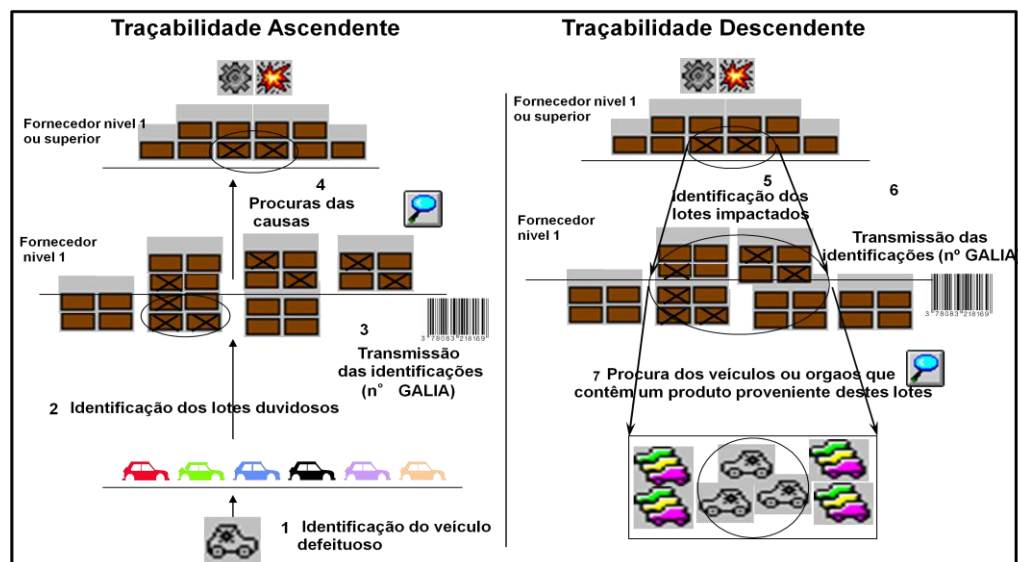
Traçabilidade Ascendente

Fornecedor nivel 1 ou superior

4 Procuras das causas

Fornecedor nivel 1

3 Transmissão das identificações (n° GALIA)

3 78083 218169

2 Identificação dos lotes duvidosos

1 Identificação do veículo defeituoso

Traçabilidade Descendente

Fornecedor nivel 1 ou superior

5 Identificação dos lotes impactados

6

Fornecedor nivel 1

Transmissão das identificações (nº GALIA

3 78083 218169

7 Procura dos veículos ou orgaos que contêm um produto proveniente destes lotes